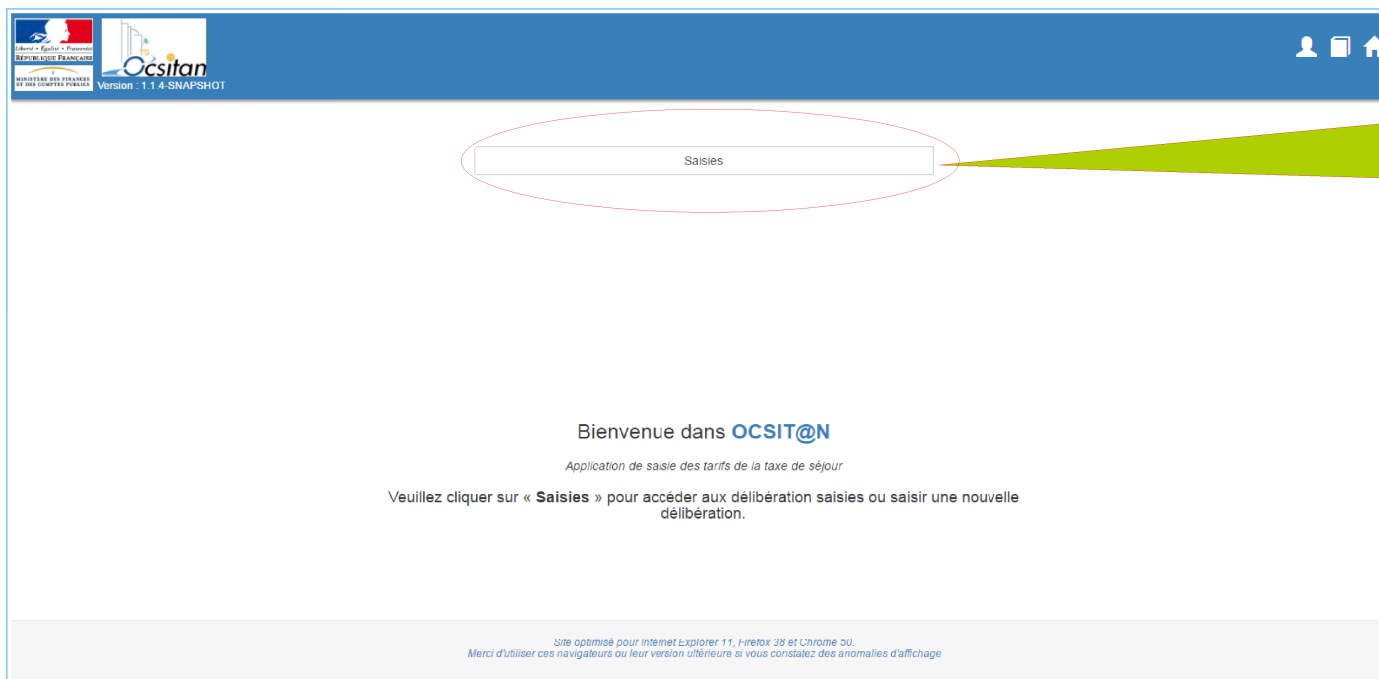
Liberté • Égalité • Fraternité
RÉPUBLIQUE FRANÇAISE
MINISTÈRE DES FINANCES ET DES COMPTES PUBLICS

Ocsitan
Version : 1.1.4-SNAPSHOT

Saisies

Bienvenue dans OCSIT@N

Application de saisie des tarifs de la taxe de séjour

Veuillez cliquer sur « Saisies » pour accéder aux délibération saisies ou saisir une nouvelle délibération.

Site optimisé pour Internet Explorer 11, Firefox 38 et Chrome 50.
Merci d'utiliser ces navigateurs ou leur version ultérieure si vous constatez des anomalies d'affichage